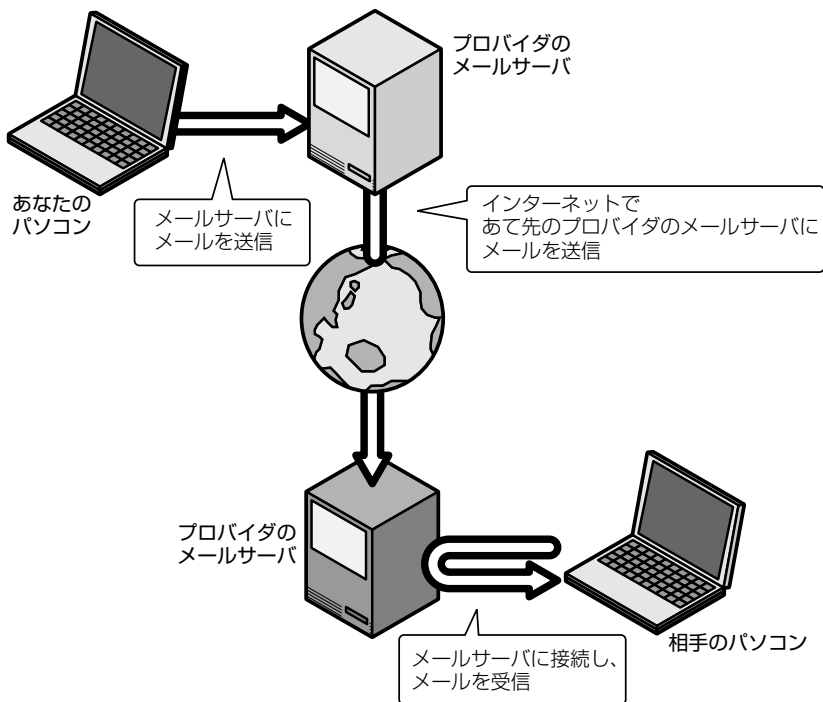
プロバイダの
メールサーバ

あなたの
パソコン

メールサーバに
メールを送信

インターネットで
あて先のプロバイダのメールサーバに
メールを送信

プロバイダの
メールサーバ

相手のパソコン

メールサーバに接続し、
メールを受信